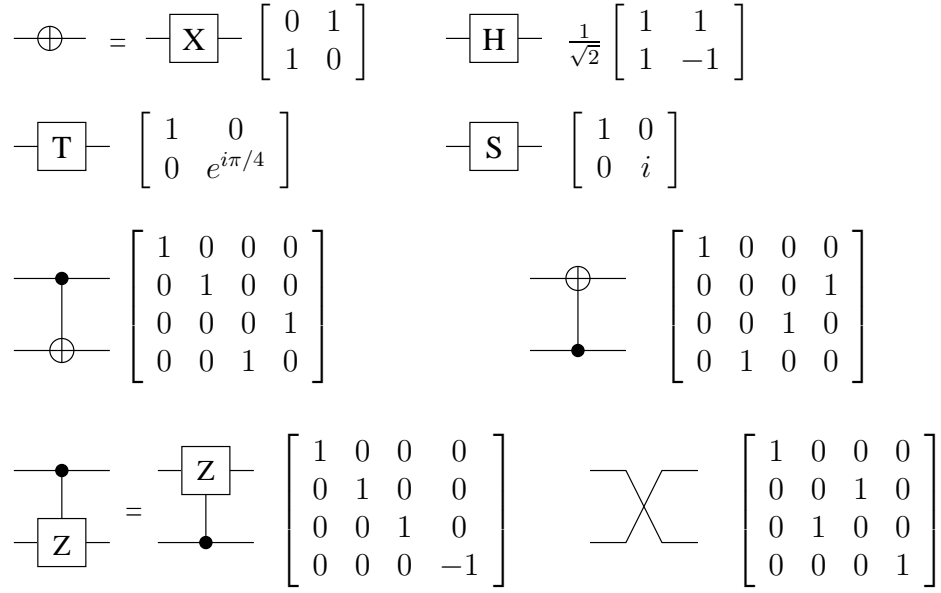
= X $\begin{bmatrix} 0 & 1 \\ 1 & 0 \end{bmatrix}$ H $\frac{1}{\sqrt{2}}\begin{bmatrix} 1 & 1 \\ 1 & -1 \end{bmatrix}$

T $\begin{bmatrix} 1 & 0 \\ 0 & e^{i\pi/4} \end{bmatrix}$ S $\begin{bmatrix} 1 & 0 \\ 0 & i \end{bmatrix}$

$\begin{bmatrix} 1 & 0 & 0 & 0 \\ 0 & 1 & 0 & 0 \\ 0 & 0 & 0 & 1 \\ 0 & 0 & 1 & 0 \end{bmatrix}$ $\begin{bmatrix} 1 & 0 & 0 & 0 \\ 0 & 0 & 0 & 1 \\ 0 & 0 & 1 & 0 \\ 0 & 1 & 0 & 0 \end{bmatrix}$

Z = Z $\begin{bmatrix} 1 & 0 & 0 & 0 \\ 0 & 1 & 0 & 0 \\ 0 & 0 & 1 & 0 \\ 0 & 0 & 0 & -1 \end{bmatrix}$ $\begin{bmatrix} 1 & 0 & 0 & 0 \\ 0 & 0 & 1 & 0 \\ 0 & 1 & 0 & 0 \\ 0 & 0 & 0 & 1 \end{bmatrix}$